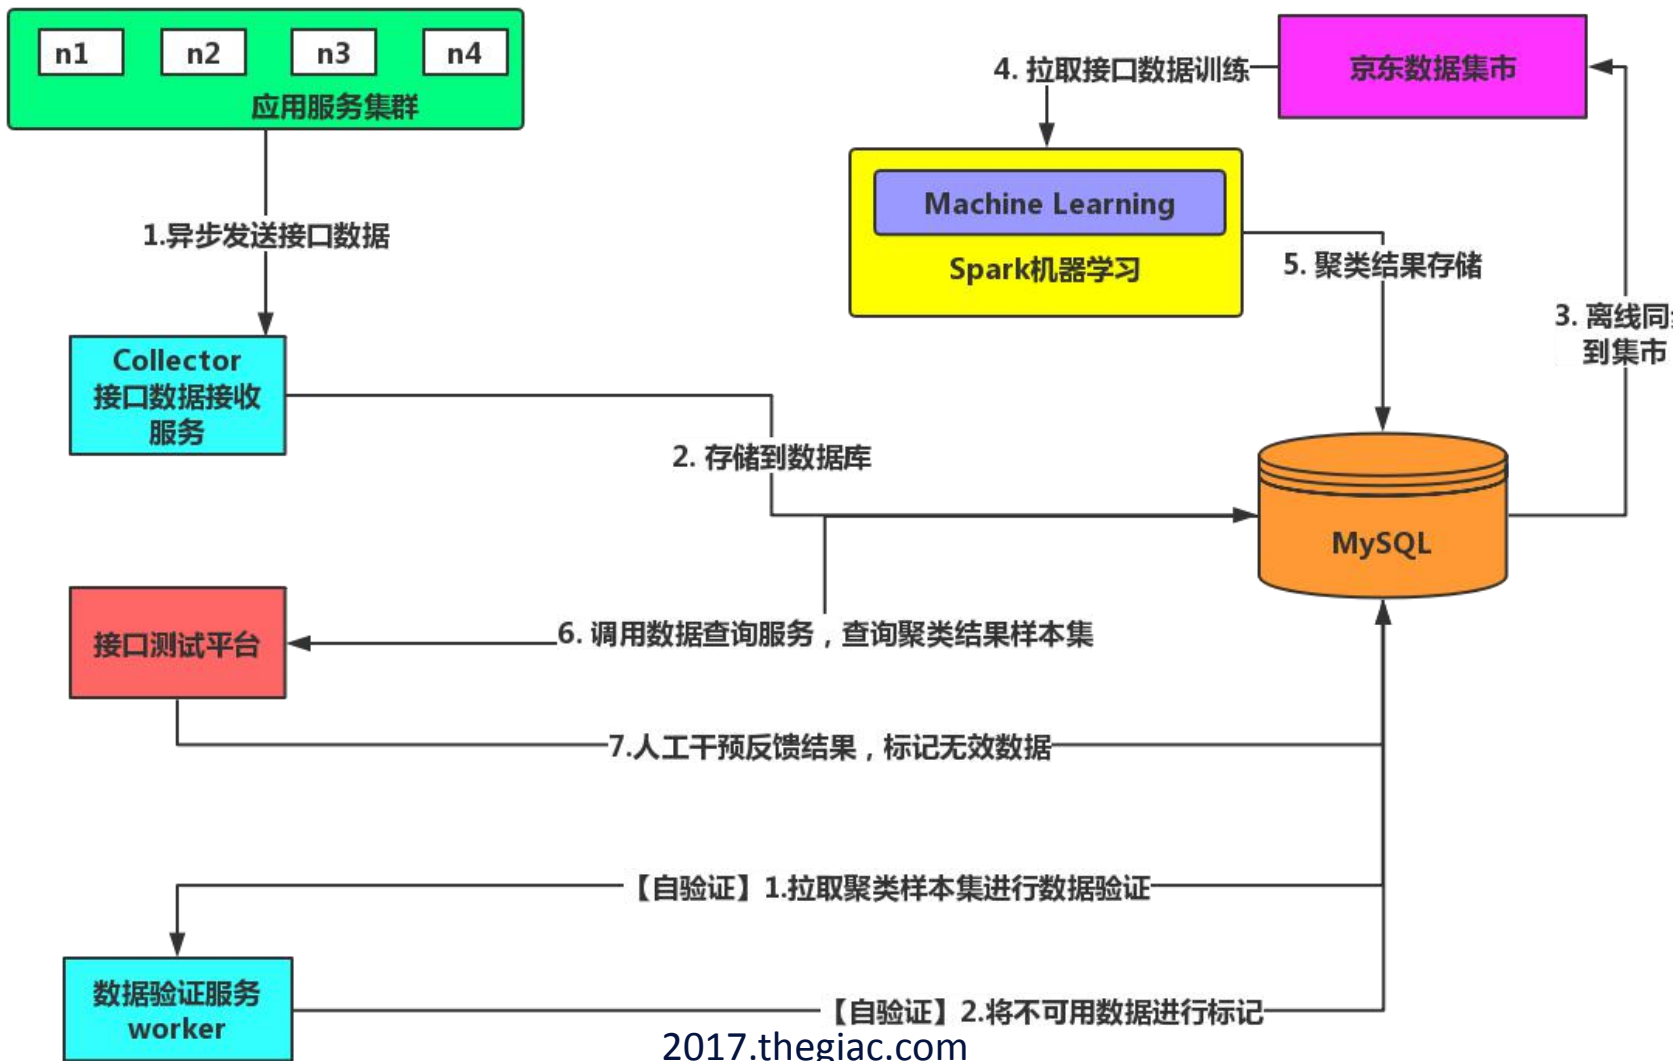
n1 n2 n3 n4

应用服务集群

4. 拉取接口数据训练

京东数据集市

Machine Learning

Spark机器学习

1.异步发送接口数据

5. 聚类结果存储

3. 离线同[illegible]
到集市

Collector
接口数据接收服务

2. 存储到数据库

MySQL

接口测试平台

6. 调用数据查询服务，查询聚类结果样本集

7.人工干预反馈结果，标记无效数据

【自验证】1.拉取聚类样本集进行数据验证

数据验证服务
worker

【自验证】2.将不可用数据进行标记

2017.thegiac.com